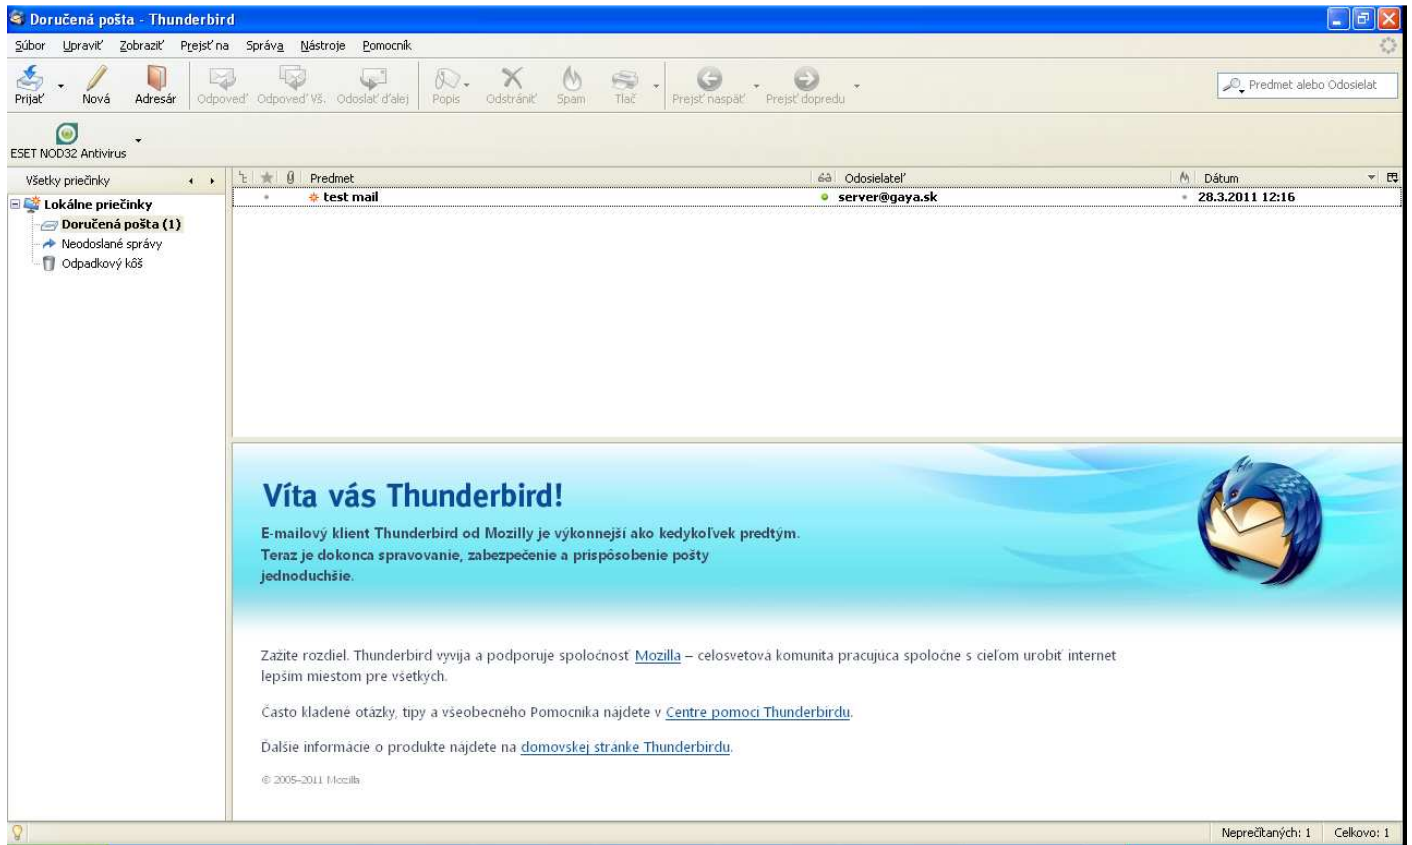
Doručená pošta - Thunderbird

Súbor Upraviť Zobraziť Prejsť na Správa Nástroje Pomocník

Prijať Nová Adresár Odpoveď Odpoveď VŠ. Odoslať ďalej Popis Odstrániť Spam Tlač Prejsť naspäť Prejsť dopredu

Predmet alebo Odosielat

ESET NOD32 Antivirus

Všetky priečinky

Lokálne priečinky
Doručená pošta (1)
Neodoslané správy
Odpadkový kôš

| Predmet | Odosielateľ | Dátum |
|---|---|---|
| test mail | server@gaya.sk | 28.3.2011 12:16 |

Víta vás Thunderbird!

E-mailový klient Thunderbird od Mozilly je výkonnejší ako kedykoľvek predtým. Teraz je dokonca spravovanie, zabezpečenie a prispôsobenie pošty jednoduchšie.

Zažite rozdiel. Thunderbird vyvíja a podporuje spoločnosť Mozilla – celosvetová komunita pracujúca spoločne s cieľom urobiť internet lepším miestom pre všetkých.

Často kladené otázky, tipy a všeobecného Pomocníka nájdete v Centre pomoci Thunderbirdu.

Ďalšie informácie o produkte nájdete na domovskej stránke Thunderbirdu.

© 2005-2011 Mozilla

Neprečítaných: 1 Celkovo: 1